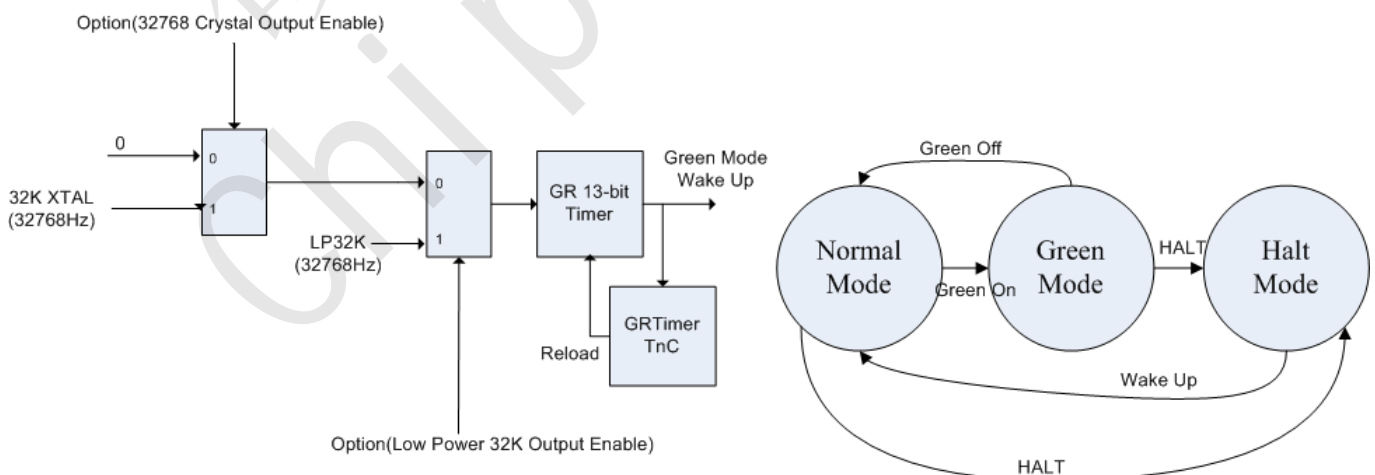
Option(32768 Crystal Output Enable)

0

0

32K XTAL
(32768Hz)

1

0

LP32K
(32768Hz)

1

GR 13-bit
Timer

Green Mode
Wake Up

GRTimer
TnC

Reload

Option(Low Power 32K Output Enable)

Green Off

Normal
Mode

Green On

Green
Mode

HALT

Halt
Mode

Wake Up

HALT